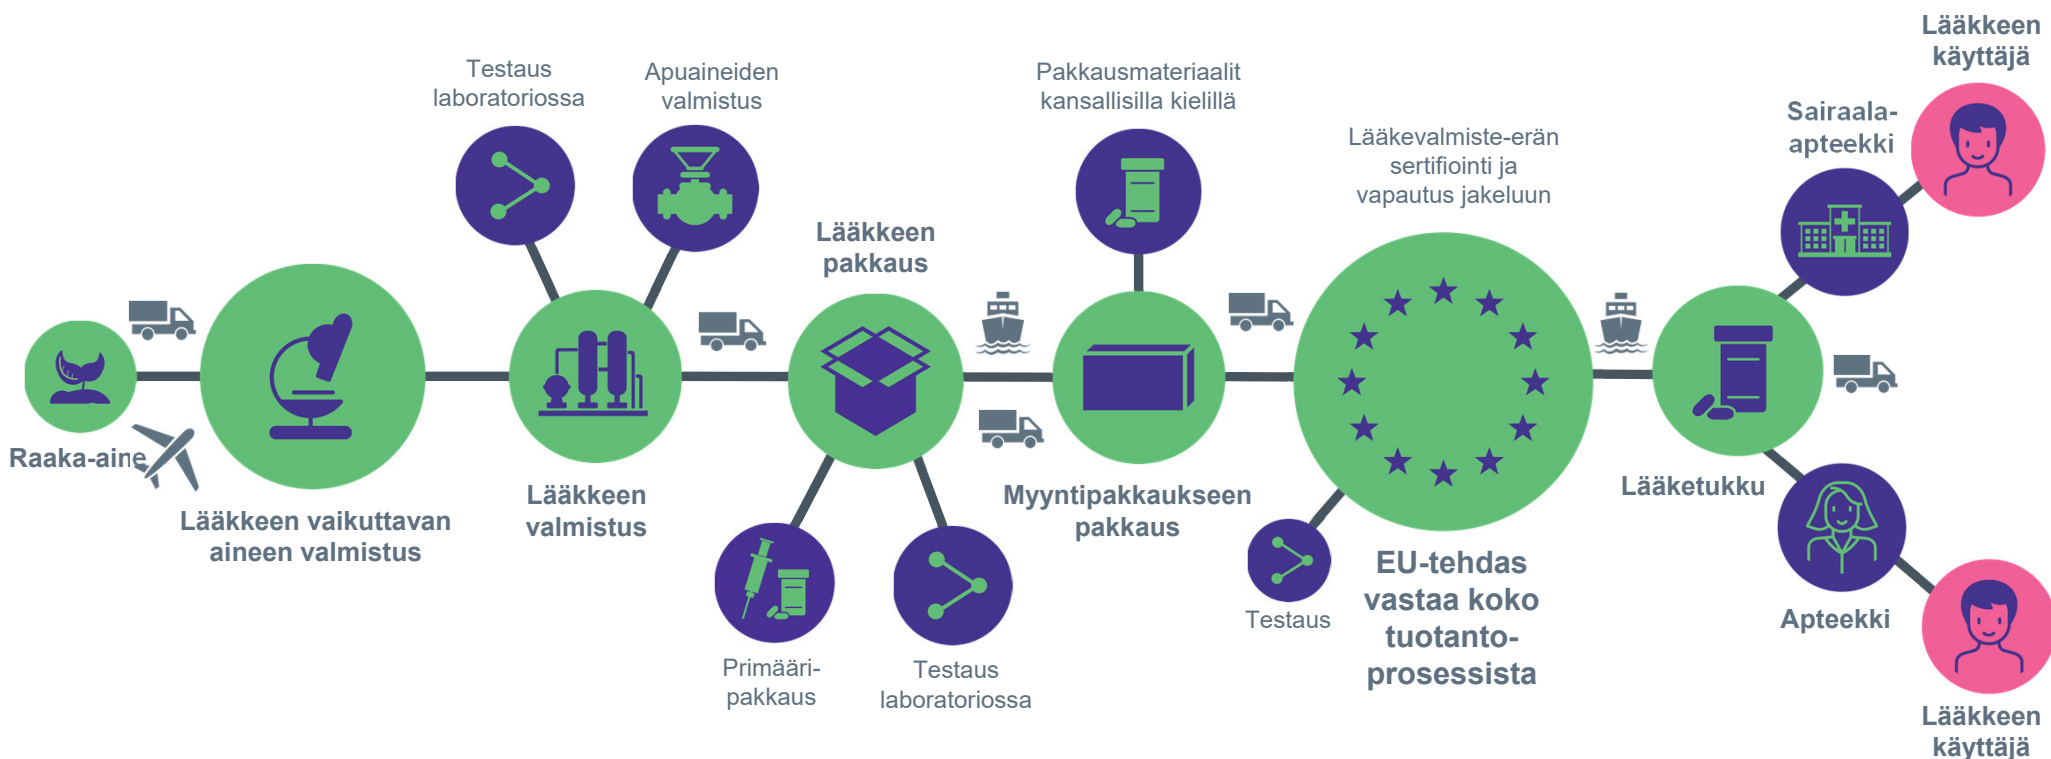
Raaka-aine

Lääkkeen vaikuttavan aineen valmistus

Testaus laboratoriossa

Apuaineiden valmistus

Lääkkeen valmistus

Lääkkeen pakkaus

Primääri-pakkaus

Testaus laboratoriossa

Pakkausmateriaalit kansallisilla kielillä

Myyntipakkaukseen pakkaus

Lääkevalmiste-erän sertifiointi ja vapautus jakeluun

Testaus

EU-tehdas vastaa koko tuotanto-prosessista

Lääketukku

Sairaala-apteekki

Lääkkeen käyttäjä

Apteekki

Lääkkeen käyttäjä